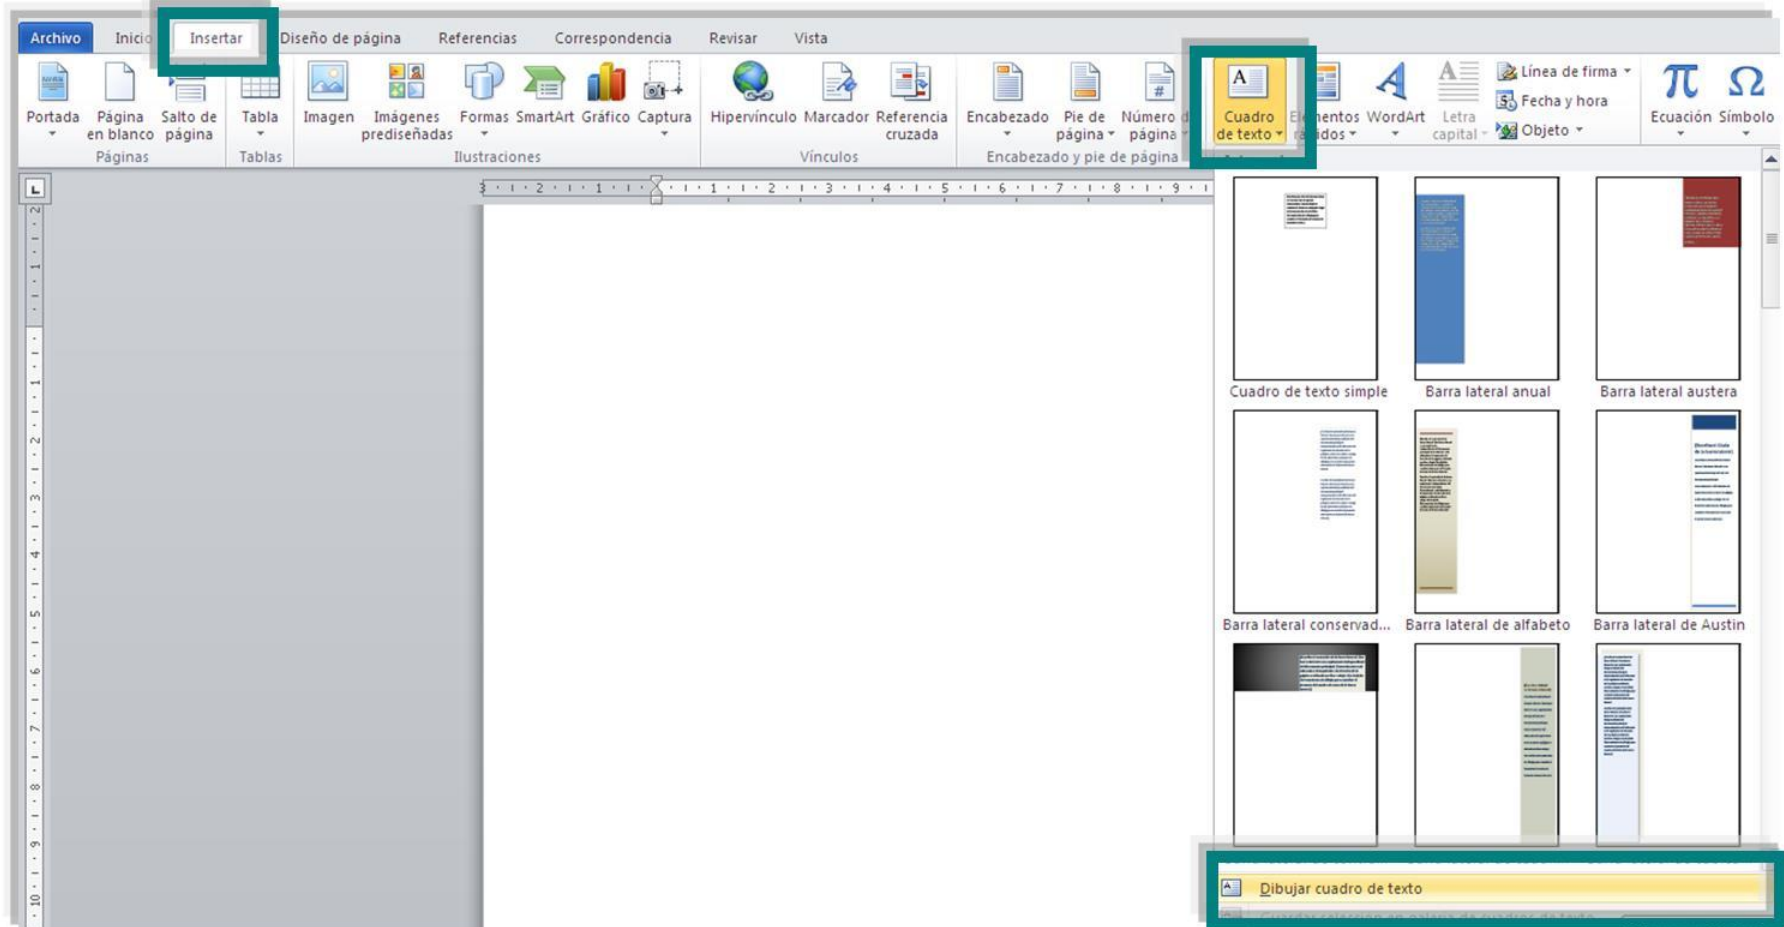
Archivo Inicio Insertar Diseño de página Referencias Correspondencia Revisar Vista

Portada Página en blanco Salto de página
Páginas
Tabla
Tablas
Imagen Imágenes prediseñadas Formas SmartArt Gráfico Captura
Ilustraciones
Hipervínculo Marcador Referencia cruzada
Vínculos
Encabezado Pie de página Número de página
Encabezado y pie de página
Cuadro de texto Elementos rápidos WordArt Letra capital
Línea de firma
Fecha y hora
Objeto
Ecuación Símbolo

Cuadro de texto simple
Barra lateral anual
Barra lateral austera
Barra lateral conservad...
Barra lateral de alfabeto
Barra lateral de Austin

Dibujar cuadro de texto
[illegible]